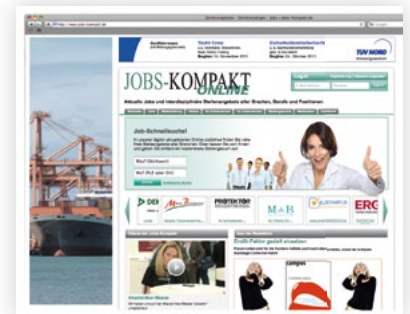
JOBS-KOMPAKT
ONLINE

Aktuelle Jobs und interdisziplinäre Weiterbildungsangebote aller Branchen, Berufe und Positionen

Job-Schnellsuche!

TÜV NORD

Erfolgs-Faktor gezielt einsetzen

MAB

ERC

PROTEKTOR